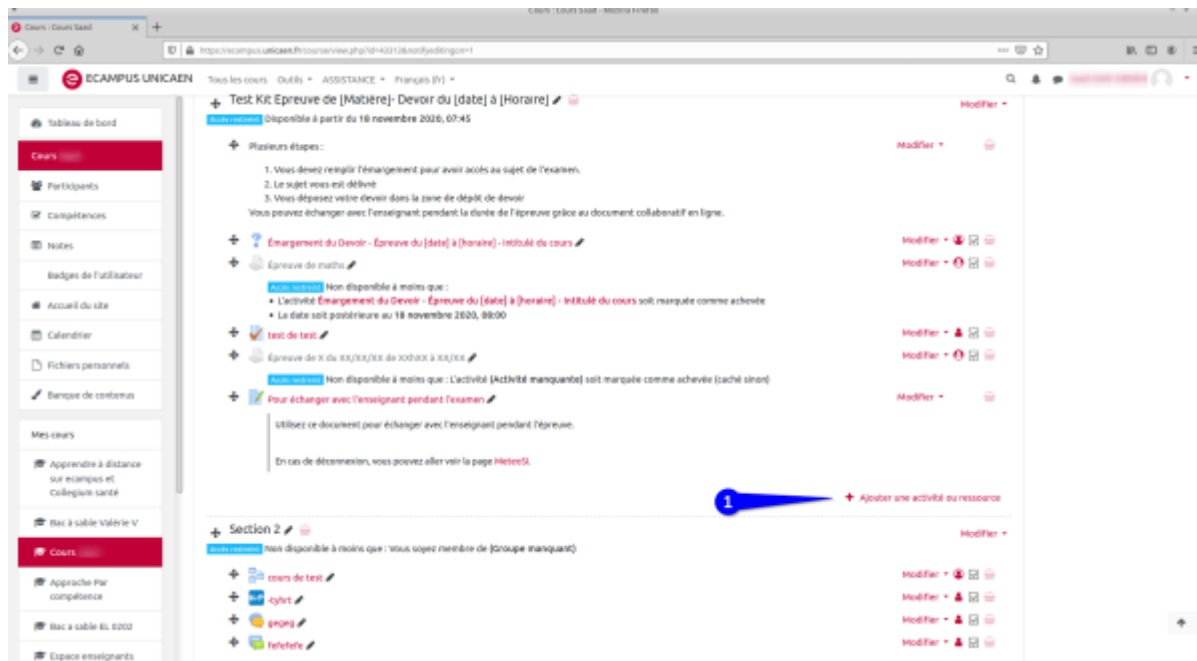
Cours : Cours Saad

https://ecampus.unicaen.fr/course/view.php?id=40313&notifyeditingon=1

ECAMPUS UNICAEN Tous les cours Outils ASSISTANCE Français (fr)

Tableau de bord
Cours
Participants
Compétences
Notes
Badges de l'utilisateur
Accueil du site
Calendrier
Fichiers personnels
Banque de contenus

Mes cours
Apprendre à distance sur ecampus et Collegium santé
Bac à sable Valérie V
Cours
Approche Par compétence
Bac à sable EL 0202
Espace enseignants

Test Kit Epreuve de [Matière]- Devoir du [date] à [Horaire]
Modifier
Accès restreint Disponible à partir du 18 novembre 2020, 07:45

Plusieurs étapes :
Modifier
1. Vous devez remplir l'émargement pour avoir accès au sujet de l'examen.
2. Le sujet vous est délivré
3. Vous déposez votre devoir dans la zone de dépôt de devoir
Vous pouvez échanger avec l'enseignant pendant la durée de l'épreuve grâce au document collaboratif en ligne.

Émargement du Devoir - Épreuve du [date] à [horaire] - Intitulé du cours
Modifier
Épreuve de maths
Modifier
Accès restreint Non disponible à moins que :
• L'activité Émargement du Devoir - Épreuve du [date] à [horaire] - Intitulé du cours soit marquée comme achevée
• La date soit postérieure au 18 novembre 2020, 08:00
test de test
Modifier
Épreuve de X du XX/XX/XX de XXhXX à XX/XX
Modifier
Accès restreint Non disponible à moins que : L'activité [Activité manquante] soit marquée comme achevée (caché sinon)
Pour échanger avec l'enseignant pendant l'examen
Modifier
Utilisez ce document pour échanger avec l'enseignant pendant l'épreuve.

En cas de déconnexion, vous pouvez aller voir la page MeteoSI.

1
+ Ajouter une activité ou ressource

Section 2
Modifier
Accès restreint Non disponible à moins que : Vous soyez membre de [Groupe manquant]
cours de test
Modifier
-tyhrt
Modifier
grrgrg
Modifier
fefefefe
Modifier